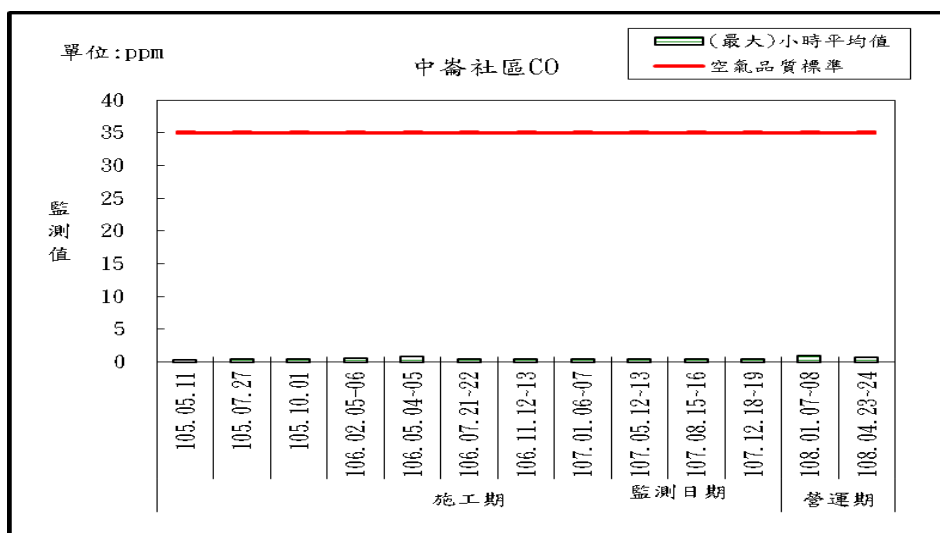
單位:ppm

中崙社區CO

(最大)小時平均值
空氣品質標準

40
35
30
25
20
15
10
5
0

監測值

105.05.11
105.07.27
105.10.01
106.02.05~06
106.05.04~05
106.07.21~22
106.11.12~13
107.01.06~07
107.05.12~13
107.08.15~16
107.12.18~19
108.01.07~08
108.04.23~24

施工期
監測日期
營運期